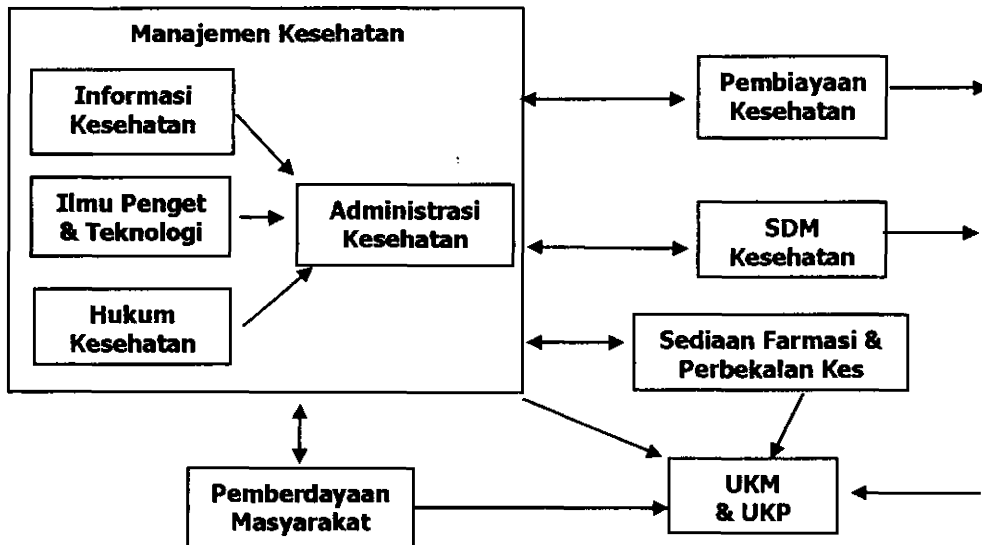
Manajemen Kesehatan

Informasi Kesehatan

Ilmu Penget & Teknologi

Hukum Kesehatan

Administrasi Kesehatan

Pembiayaan Kesehatan

SDM Kesehatan

Sediaan Farmasi & Perbekalan Kes

Pemberdayaan Masyarakat

UKM & UKP